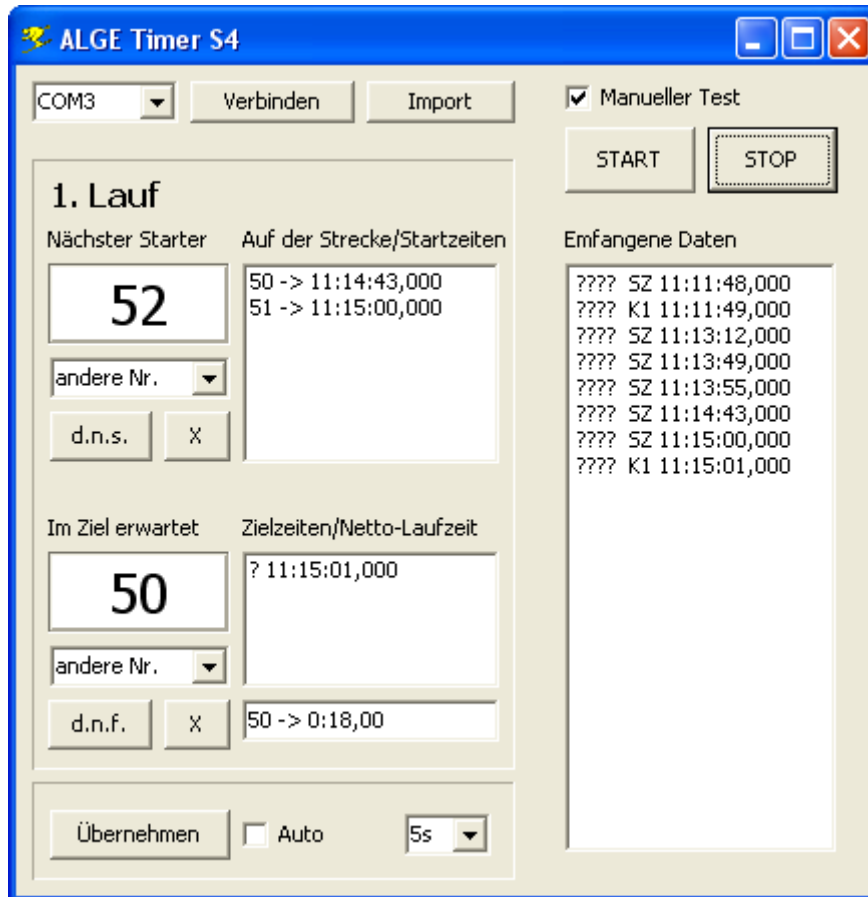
ALGE Timer S4

COM3
Verbinden
Import

Manueller Test
START
STOP

1. Lauf

Nächster Starter
52
andere Nr.
d.n.s.
X

Auf der Strecke/Startzeiten
50 -> 11:14:43,000
51 -> 11:15:00,000

Im Ziel erwartet
50
andere Nr.
d.n.f.
X

Zielzeiten/Netto-Laufzeit
? 11:15:01,000
50 -> 0:18,00

Emfangene Daten
???? SZ 11:11:48,000
???? K1 11:11:49,000
???? SZ 11:13:12,000
???? SZ 11:13:49,000
???? SZ 11:13:55,000
???? SZ 11:14:43,000
???? SZ 11:15:00,000
???? K1 11:15:01,000

Übernehmen
Auto
5s